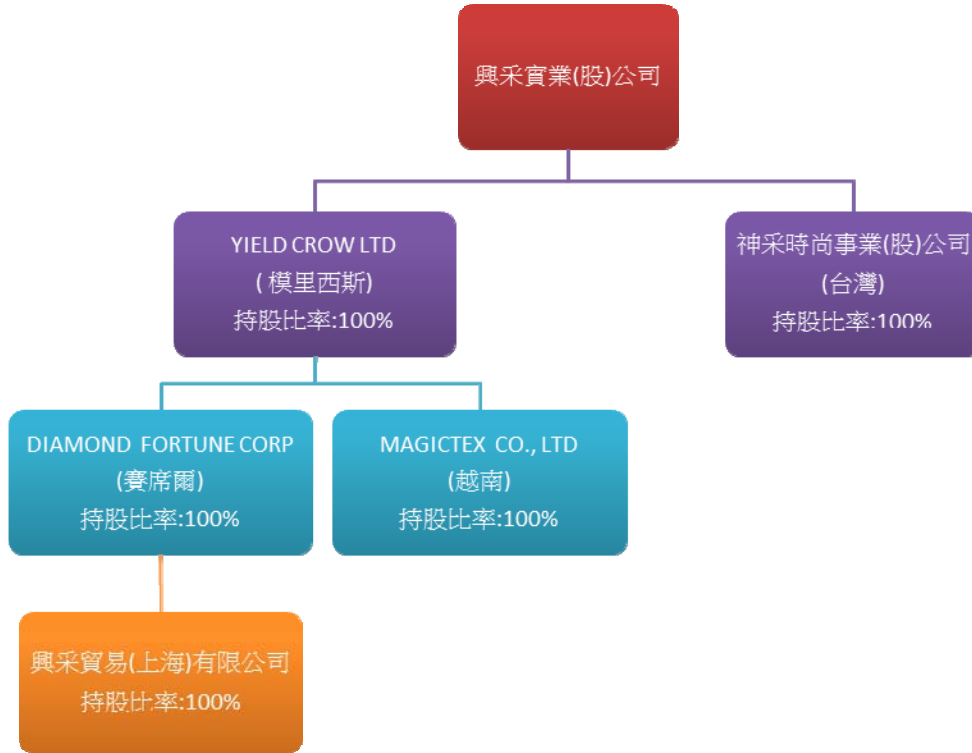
興采實業(股)公司

YIELD CROW LTD
( 模里西斯)
持股比率:100%

神采時尚事業(股)公司
(台灣)
持股比率:100%

DIAMOND FORTUNE CORP
(賽席爾)
持股比率:100%

MAGICTEX CO., LTD
(越南)
持股比率:100%

興采貿易(上海)有限公司
持股比率:100%